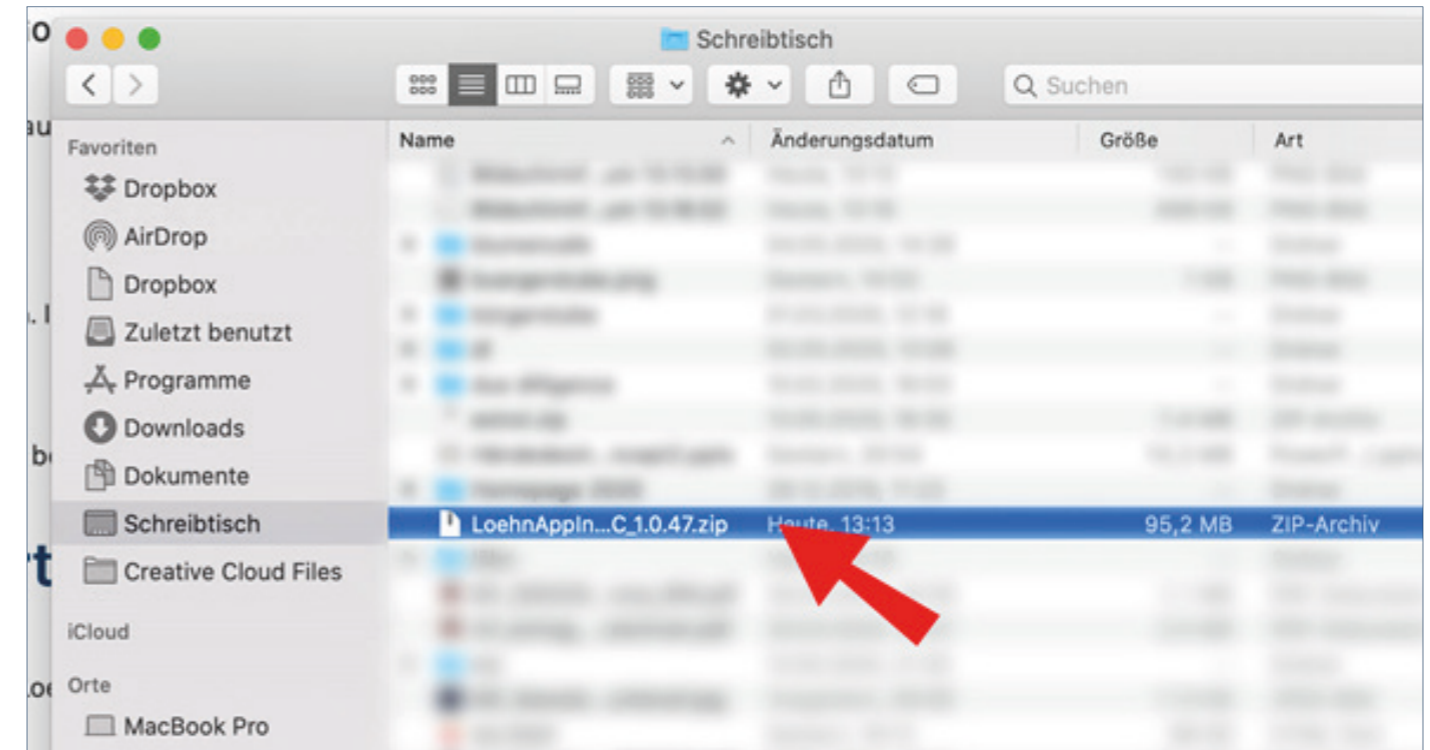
Schreibtisch

Suchen

Favoriten
Dropbox
AirDrop
Dropbox
Zuletzt benutzt
Programme
Downloads
Dokumente
Schreibtisch
Creative Cloud Files

iCloud

Orte
MacBook Pro

| Name | Änderungsdatum | Größe | Art |
|---|---|---|---|
| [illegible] | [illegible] | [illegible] | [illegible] |
| LoehnAppIn...C_1.0.47.zip | Heute, 13:13 | 95,2 MB | ZIP-Archiv |
| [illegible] | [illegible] | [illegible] | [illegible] |